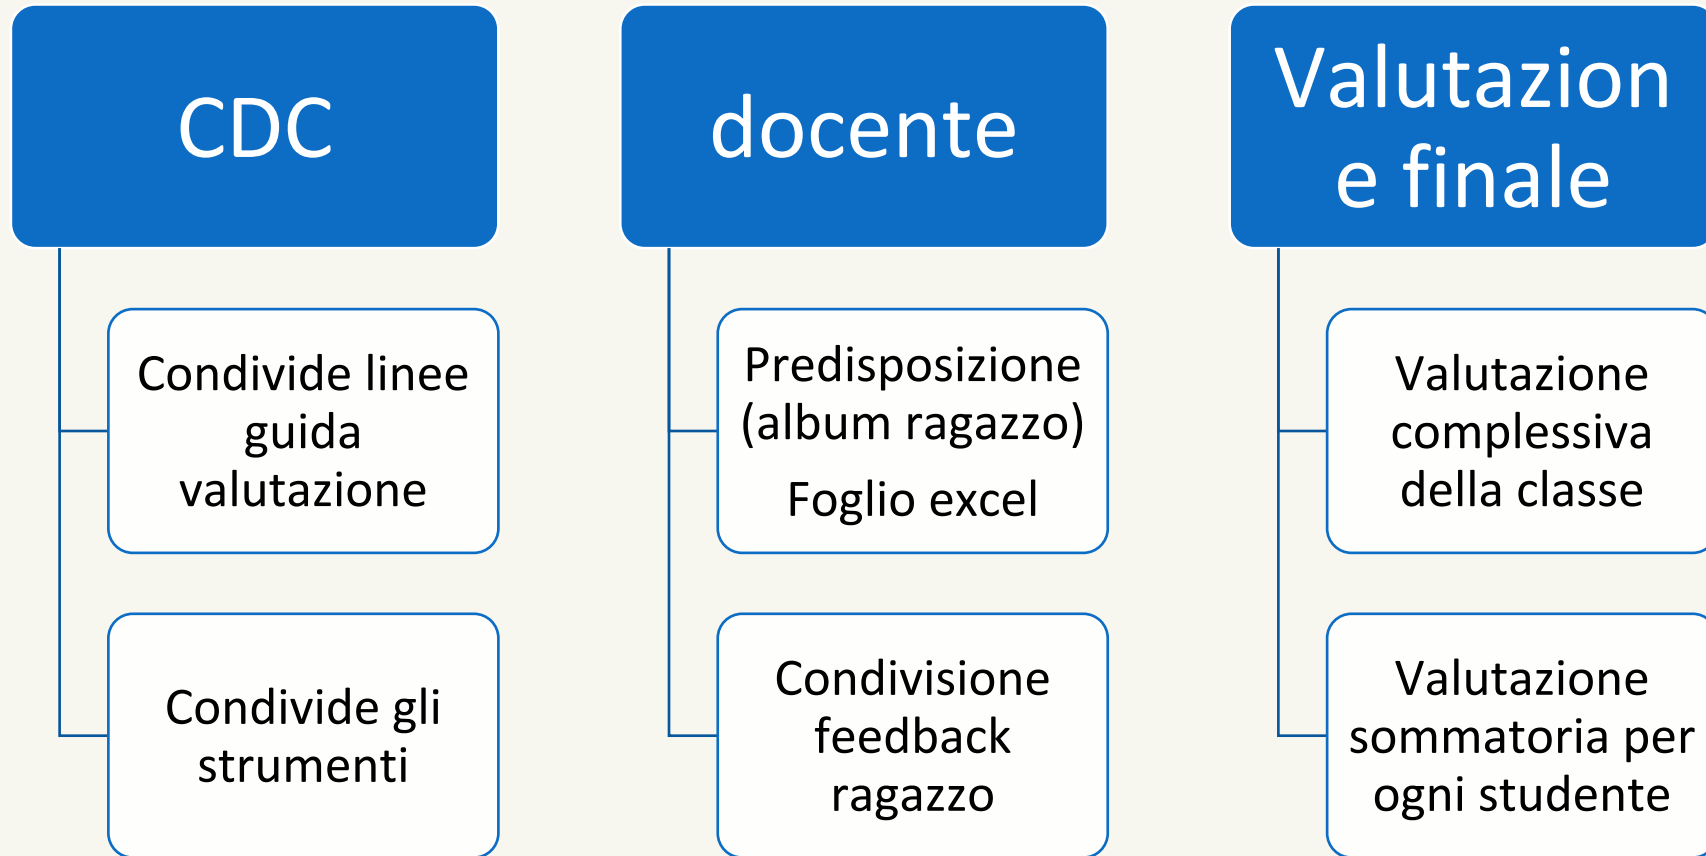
CDC

Condivide linee guida valutazione

Condivide gli strumenti

docente

Predisposizione (album ragazzo)

Foglio excel

Condivisione feedback ragazzo

Valutazion e finale

Valutazione complessiva della classe

Valutazione sommatoria per ogni studente